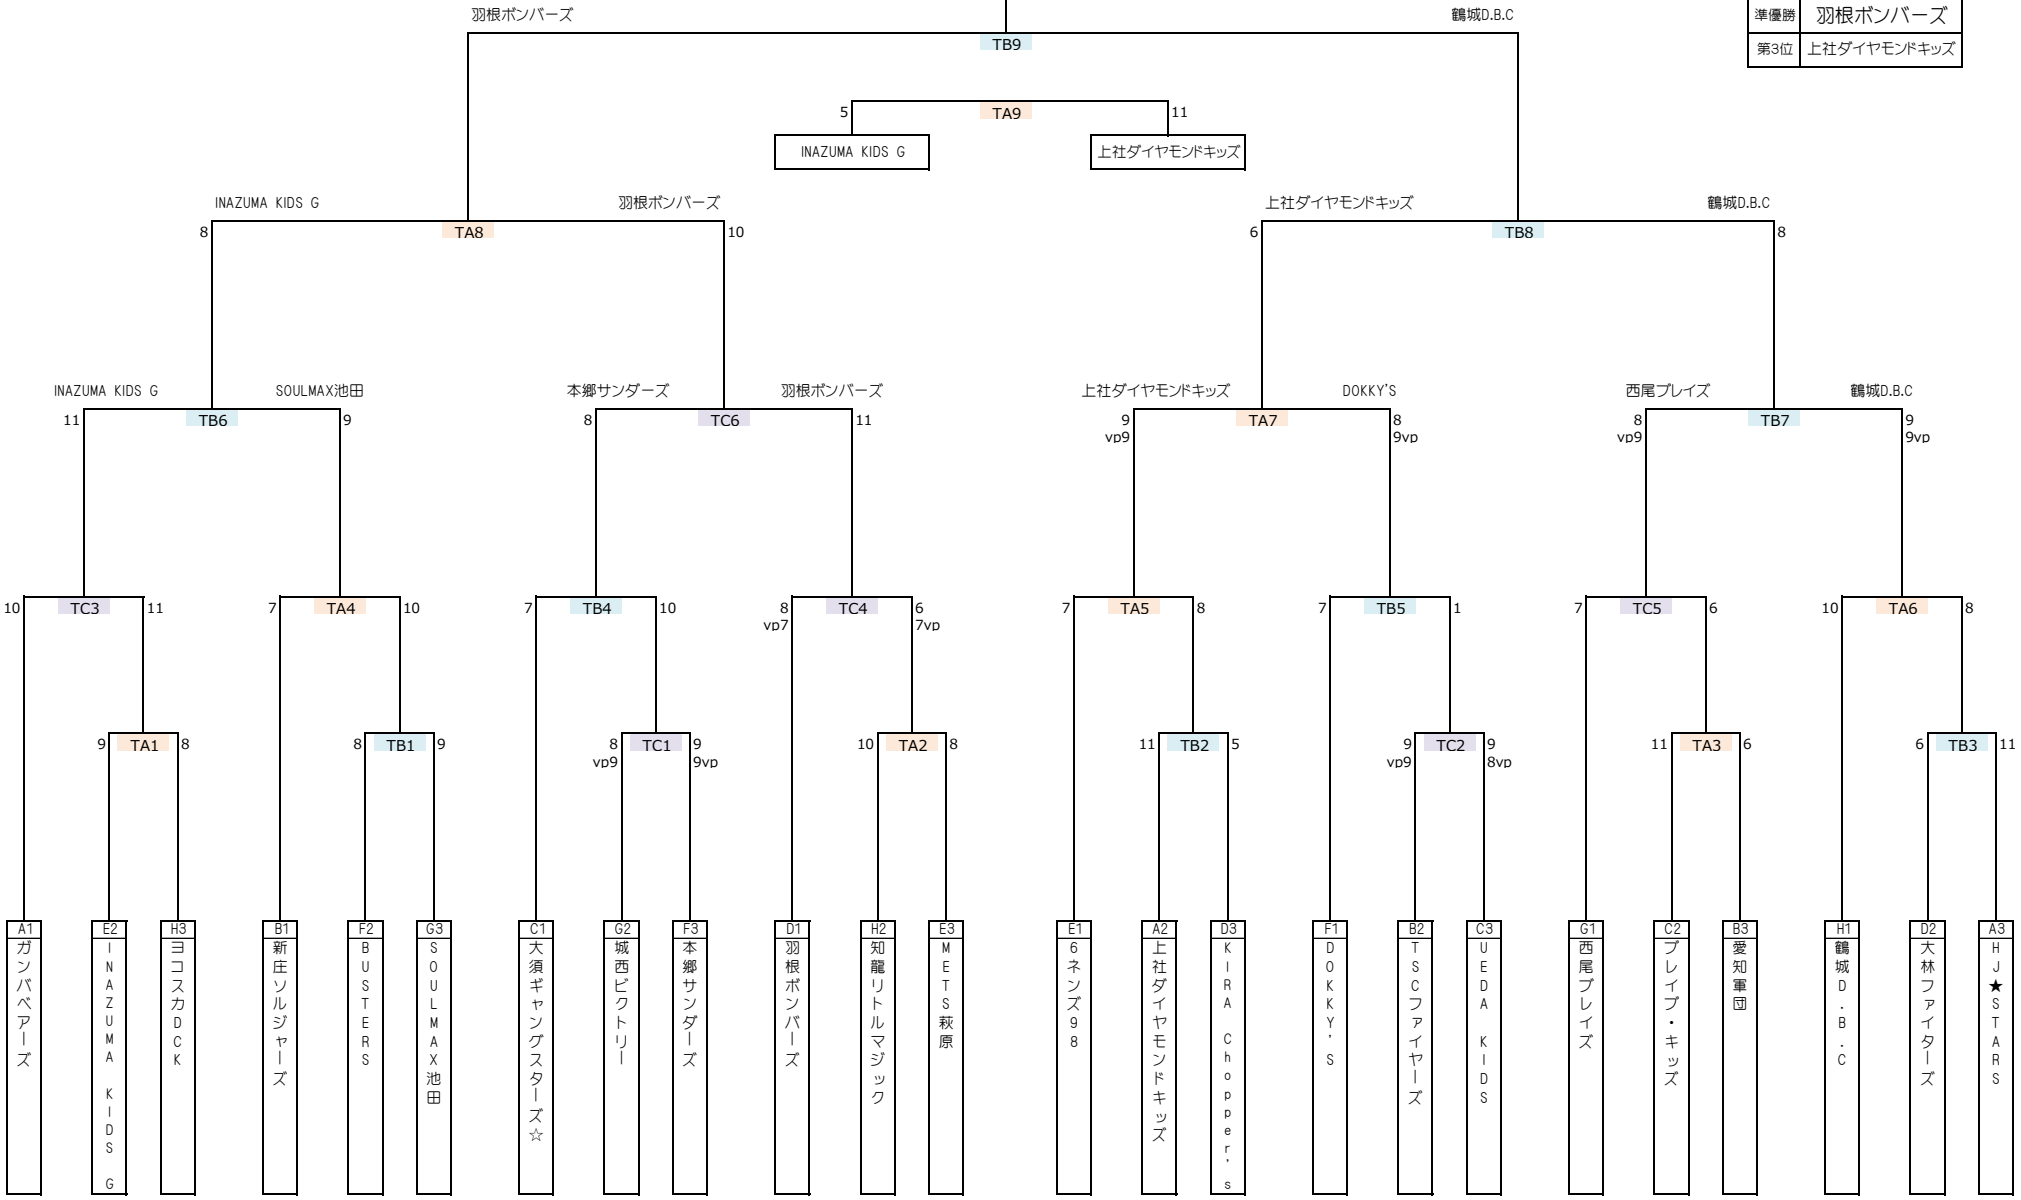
| 準優勝 | 羽根ボンバーズ |
|---|---|
| 第3位 | 上社ダイヤモンドキッズ |

羽根ボンバーズ
鶴城D.B.C
TB9

5 TA9 11
INAZUMA KIDS G
上社ダイヤモンドキッズ

INAZUMA KIDS G
羽根ボンバーズ
8 TA8 10

上社ダイヤモンドキッズ
鶴城D.B.C
6 TB8 8

INAZUMA KIDS G
SOULMAX池田
11 TB6 9

本郷サンダーズ
羽根ボンバーズ
8 TC6 11

上社ダイヤモンドキッズ
DOKKY'S
9 vp9 TA7 8 9vp

西尾ブレイズ
鶴城D.B.C
8 vp9 TB7 9 9vp

10 TC3 11
7 TA4 10
7 TB4 10
8 vp7 TC4 6 7vp
7 TA5 8
7 TB5 1
7 TC5 6
10 TA6 8

9 TA1 8
8 TB1 9
8 vp9 TC1 9 9vp
10 TA2 8
11 TB2 5
9 vp9 TC2 9 8vp
11 TA3 6
6 TB3 11

A1 ガンバベアーズ
E2 INAZUMA KIDS G
H3 ヨコスカDCK
B1 新庄ソルジャーズ
F2 BUSTERS
G3 SOULMAX池田
C1 大須ギャングスターズ☆
G2 城西ビクトリー
F3 本郷サンダーズ
D1 羽根ボンバーズ
H2 知龍リトルマジック
E3 METS萩原
E1 6ネンズ98
A2 上社ダイヤモンドキッズ
D3 KIRA Chopper's
F1 DOKKY'S
B2 TSCファイヤーズ
C3 UEDA KIDS
G1 西尾ブレイズ
C2 ブレイブ・キッズ
B3 愛知軍団
H1 鶴城D.B.C
D2 大林ファイターズ
A3 HJ★STARS